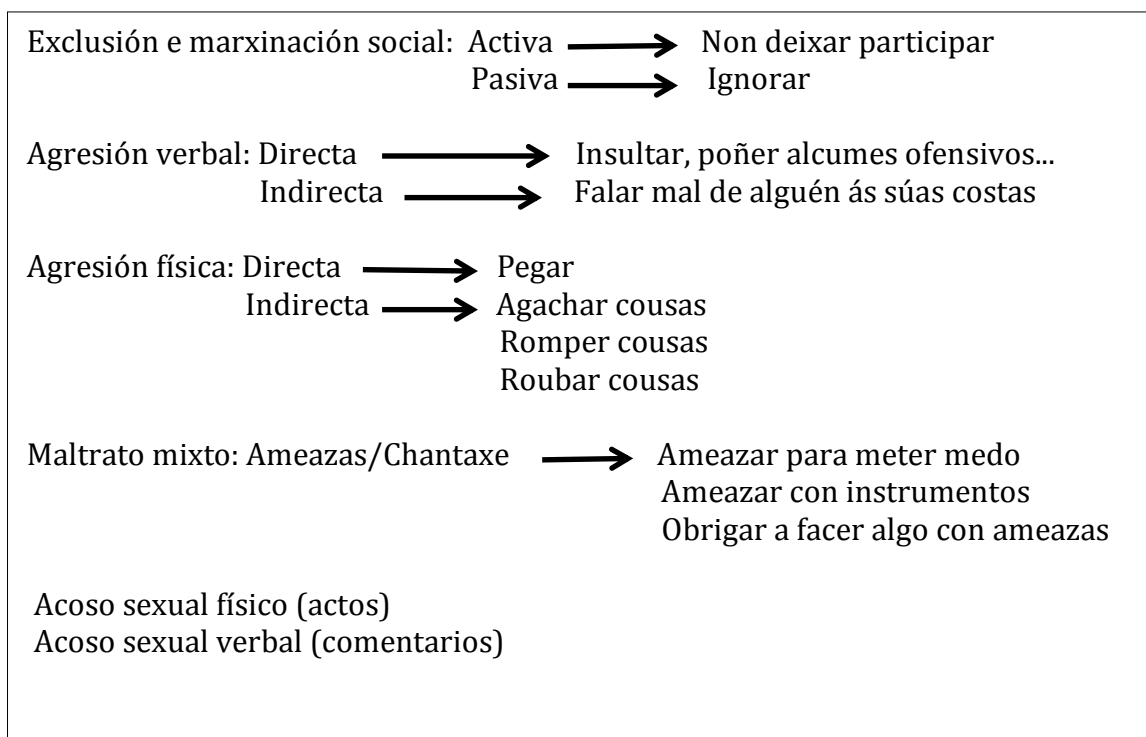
Exclusión e marxinación social: Activa → Non deixar participar
Pasiva → Ignorar

Agresión verbal: Directa → Insultar, poñer alcumes ofensivos...
Indirecta → Falar mal de alguén ás súas costas

Agresión física: Directa → Pegar
Indirecta → Agachar cousas
Romper cousas
Roubar cousas

Maltrato mixto: Ameazas/Chantaxe → Ameazar para meter medo
Ameazar con instrumentos
Obrigar a facer algo con ameazas

Acoso sexual físico (actos)
Acoso sexual verbal (comentarios)